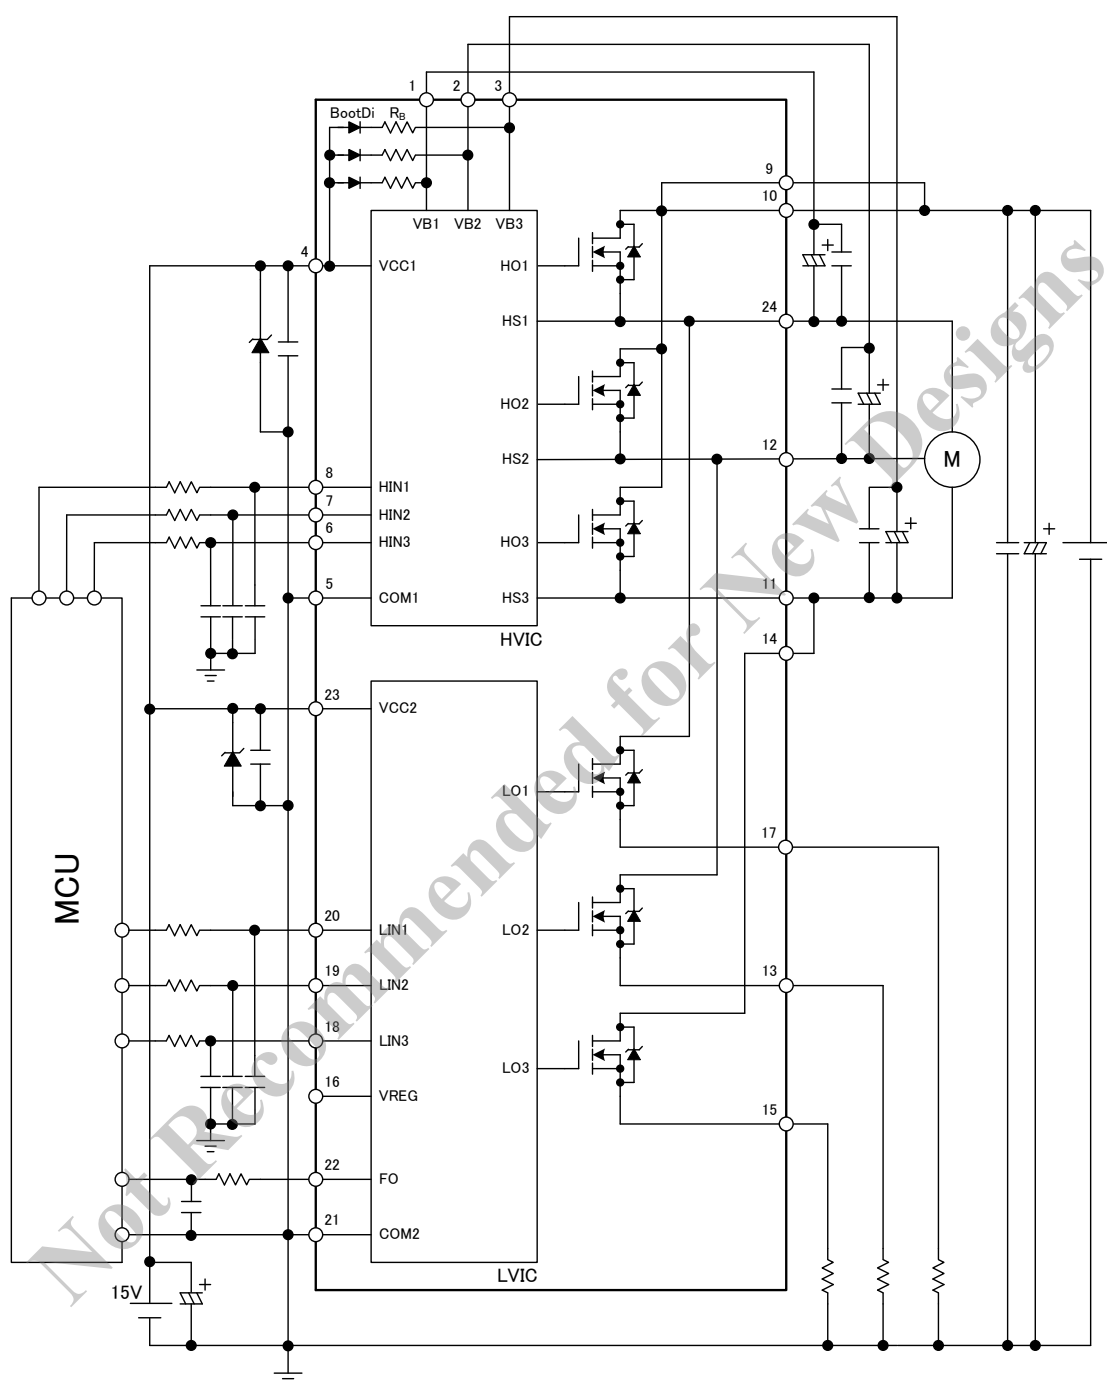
1 2 3

BootDi $R_B$

VB1 VB2 VB3

4 VCC1 HO1

HS1 24

9

10

HO2

HS2 12

M

8 HIN1

7 HIN2

6 HIN3 HO3

5 COM1 HS3 11

HVIC

14

23 VCC2

LO1

17

MCU

20 LIN1 LO2

19 LIN2 13

18 LIN3 LO3

16 VREG 15

22 FO

21 COM2

LVIC

15V

Not Recommended for New Designs